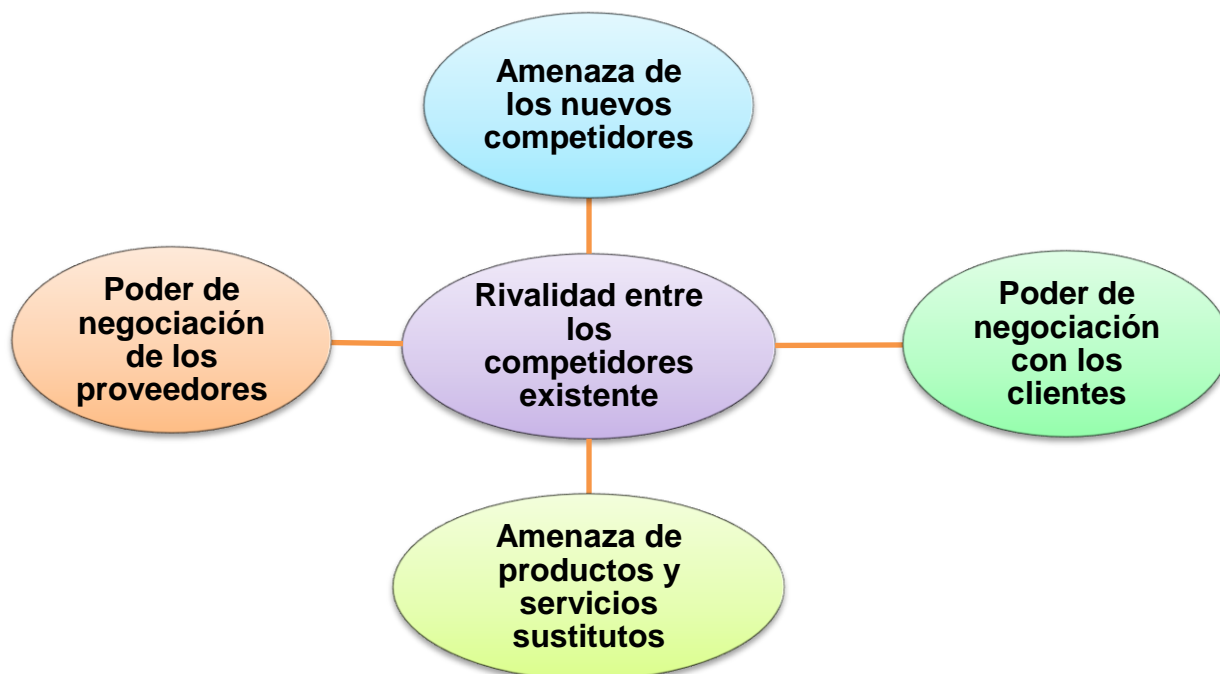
Amenaza de los nuevos competidores

Poder de negociación de los proveedores

Rivalidad entre los competidores existente

Poder de negociación con los clientes

Amenaza de productos y servicios sustitutos